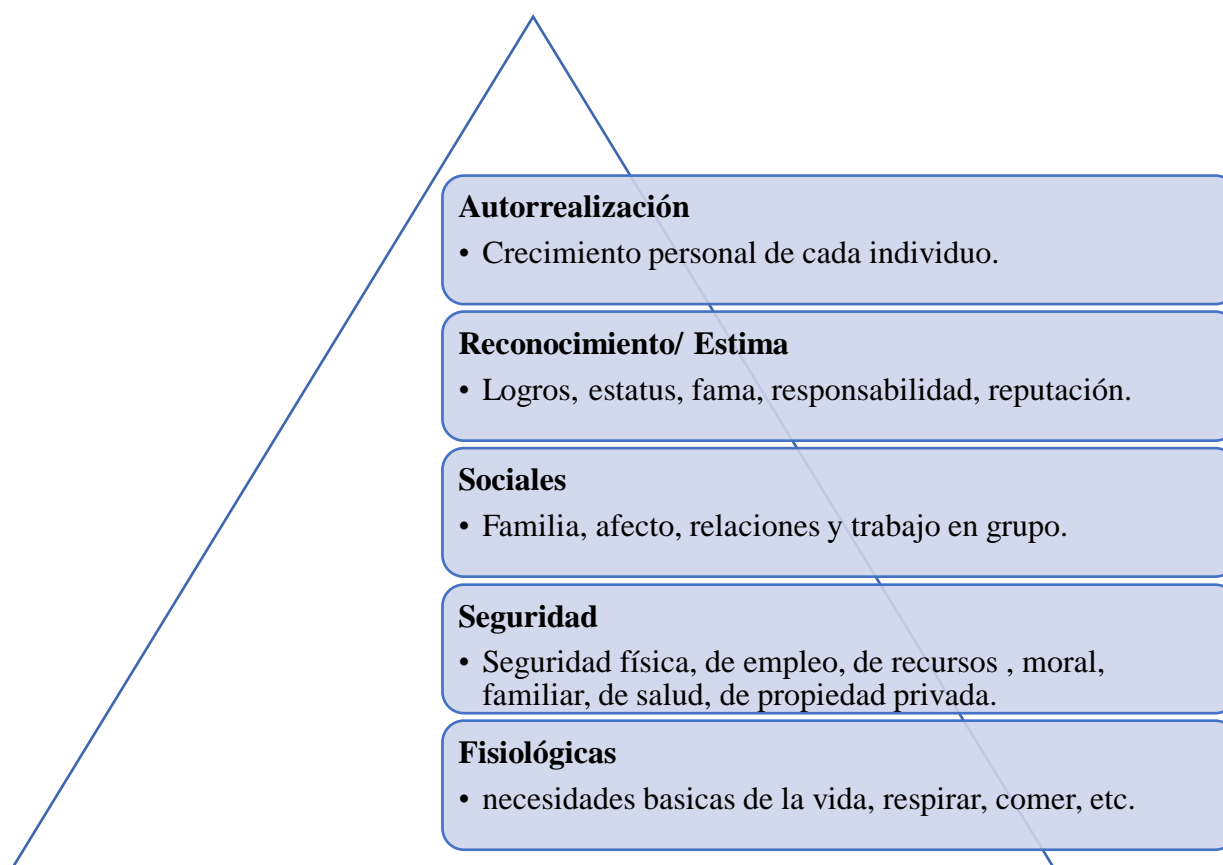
**Autorrealización**

• Crecimiento personal de cada individuo.

**Reconocimiento/ Estima**

• Logros, estatus, fama, responsabilidad, reputación.

**Sociales**

• Familia, afecto, relaciones y trabajo en grupo.

**Seguridad**

• Seguridad física, de empleo, de recursos , moral, familiar, de salud, de propiedad privada.

**Fisiológicas**

• necesidades basicas de la vida, respirar, comer, etc.